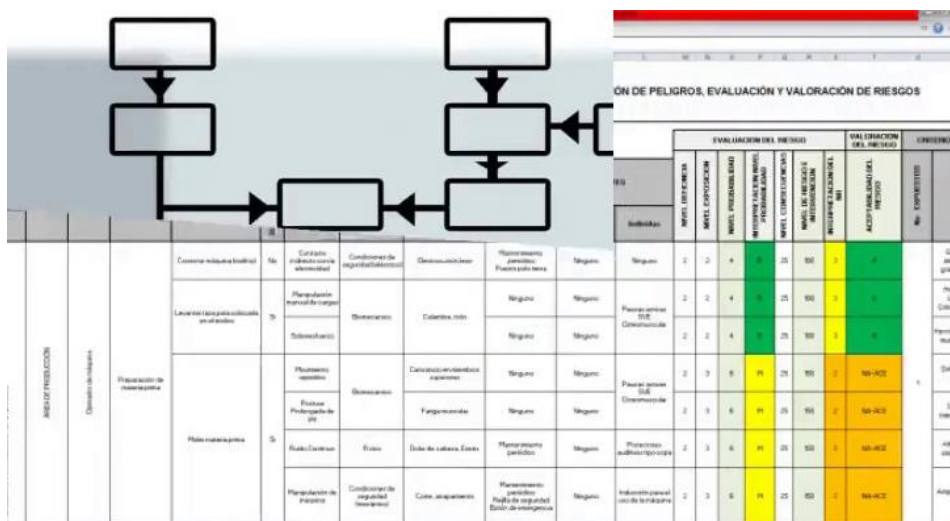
ÓN DE PELIGROS, EVALUACIÓN Y VALORACIÓN DE RIESGOS

EVALUACION DEL RIESGO

VALORACION DEL RIESGO

NIVEL DEFICIENCIA

NIVEL EXPOSICION

NIVEL PROBABILIDAD

INTERPRETACION NIVEL PROBABILIDAD

NIVEL CONSECUENCIAS

NIVEL DE RIESGO E INTERVENCION

INTERPRETACION DEL NR

ACEPTABILIDAD DEL RIESGO

No. EXPUESTOS

Individuo

AREA DE PRODUCCIÓN

Operador de máquina

Preparación de materia prima

| | | | | | | | | | | | | | | | |
|---|---|---|---|---|---|---|---|---|---|---|---|---|---|---|---|
| Conectar máquina (molino) | No | Contacto indirecto con la electricidad | Condiciones de seguridad (eléctrico) | Electrocución leve | Mantenimiento periódico. Puesta polo tierra | Ninguno | Ninguno | 2 | 2 | 4 | B | 25 | 100 | 3 | A |
| Levantar cajas para colocarla en el molino | Si | Manipulación manual de cargas | Biomecanico | Columna, codo | Ninguno | Ninguno | Pausas activas SVE Osteomuscular | 2 | 2 | 4 | B | 25 | 100 | 3 | A |
| | | Sobreesfuerzo | | | Ninguno | Ninguno | | 2 | 2 | 4 | B | 25 | 100 | 3 | A |
| Moler materia prima | Si | Movimiento repetitivo | Biomecanico | Cansancio en miembros superiores | Ninguno | Ninguno | Pausas activas SVE Osteomuscular | 2 | 3 | 6 | M | 25 | 150 | 2 | NA-ACE |
| | | Postura Prolongada de pie | | Fatiga muscular | Ninguno | Ninguno | | 2 | 3 | 6 | M | 25 | 150 | 2 | NA-ACE |
| | | Ruido Continuo | Fisico | Dolor de cabeza, Estrés | Mantenimiento periódico | Ninguno | Protectores auditivos tipo copa | 2 | 3 | 6 | M | 25 | 150 | 2 | NA-ACE |
| | | Manipulación de maquina | Condiciones de seguridad (mecanico) | Corte, atrapamiento | Mantenimiento periódico. Rejilla de seguridad. Botón de emergencia | Ninguno | Inducción para el uso de la máquina | 2 | 3 | 6 | M | 25 | 150 | 2 | NA-ACE |